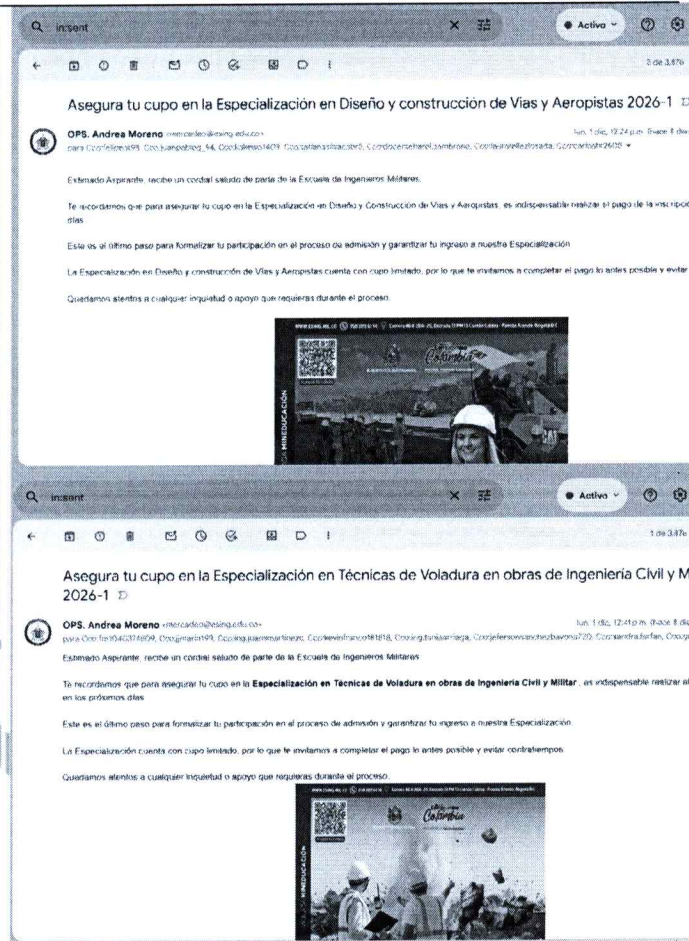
in:sent

Activo

3 de 3.876

Asegura tu cupo en la Especialización en Diseño y construcción de Vías y Aeropistas 2026-1

OPS. Andrea Moreno <mercadeo@esing.edu.co>

lun, 1 dic, 12:24 p.m. (hace 8 días)

para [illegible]

Estimado Aspirante, recibe un cordial saludo de parte de la Escuela de Ingenieros Militares.

Te recordamos que para asegurar tu cupo en la Especialización en Diseño y Construcción de Vías y Aeropistas, es indispensable realizar el pago de la inscripción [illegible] días

Este es el último paso para formalizar tu participación en el proceso de admisión y garantizar tu ingreso a nuestra Especialización.

La Especialización en Diseño y construcción de Vías y Aeropistas cuenta con cupo limitado, por lo que te invitamos a completar el pago lo antes posible y evitar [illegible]

Quedamos atentos a cualquier inquietud o apoyo que requieras durante el proceso.

MINEDUCACIÓN

Colombia

in:sent

Activo

1 de 3.876

Asegura tu cupo en la Especialización en Técnicas de Voladura en obras de Ingeniería Civil y M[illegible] 2026-1

OPS. Andrea Moreno <mercadeo@esing.edu.co>

lun, 1 dic, 12:41 p.m. (hace 8 días)

para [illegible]

Estimado Aspirante, recibe un cordial saludo de parte de la Escuela de Ingenieros Militares.

Te recordamos que para asegurar tu cupo en la **Especialización en Técnicas de Voladura en obras de Ingeniería Civil y Militar**, es indispensable realizar el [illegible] en los próximos días.

Este es el último paso para formalizar tu participación en el proceso de admisión y garantizar tu ingreso a nuestra Especialización.

La Especialización cuenta con cupo limitado, por lo que te invitamos a completar el pago lo antes posible y evitar contratiempos.

Quedamos atentos a cualquier inquietud o apoyo que requieras durante el proceso.

MINEDUCACIÓN

Colombia